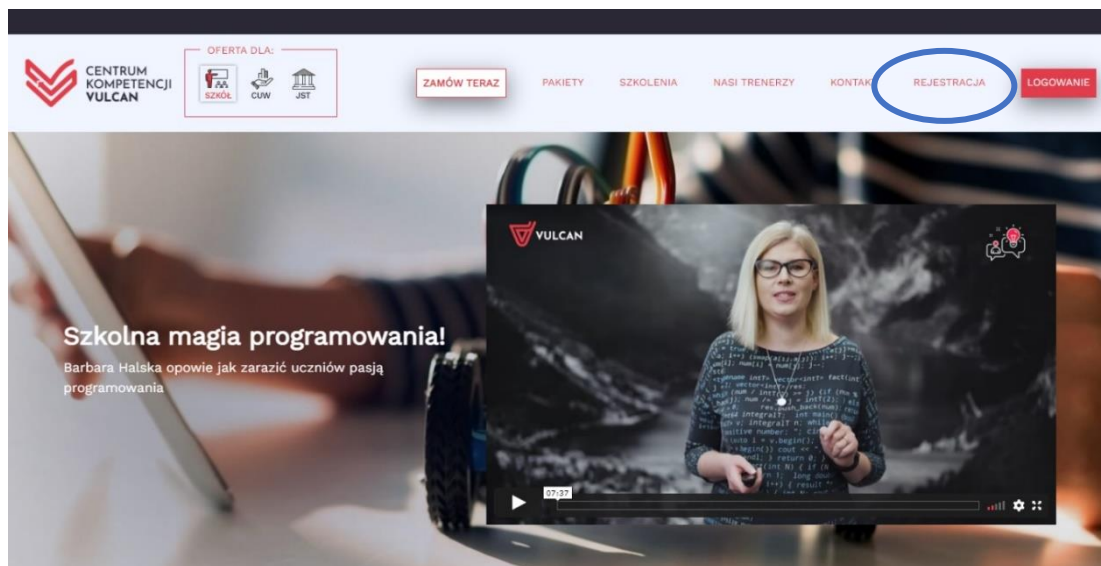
CENTRUM KOMPETENCJI VULCAN

OFERTA DLA:
SZKÓŁ CUW JST

ZAMÓW TERAZ
PAKIETY
SZKOLENIA
NASI TRENERZY
KONTAKT
REJESTRACJA
LOGOWANIE

VULCAN

Szkolna magia programowania!
Barbara Halska opowie jak zarazić uczniów pasją programowania

07:37